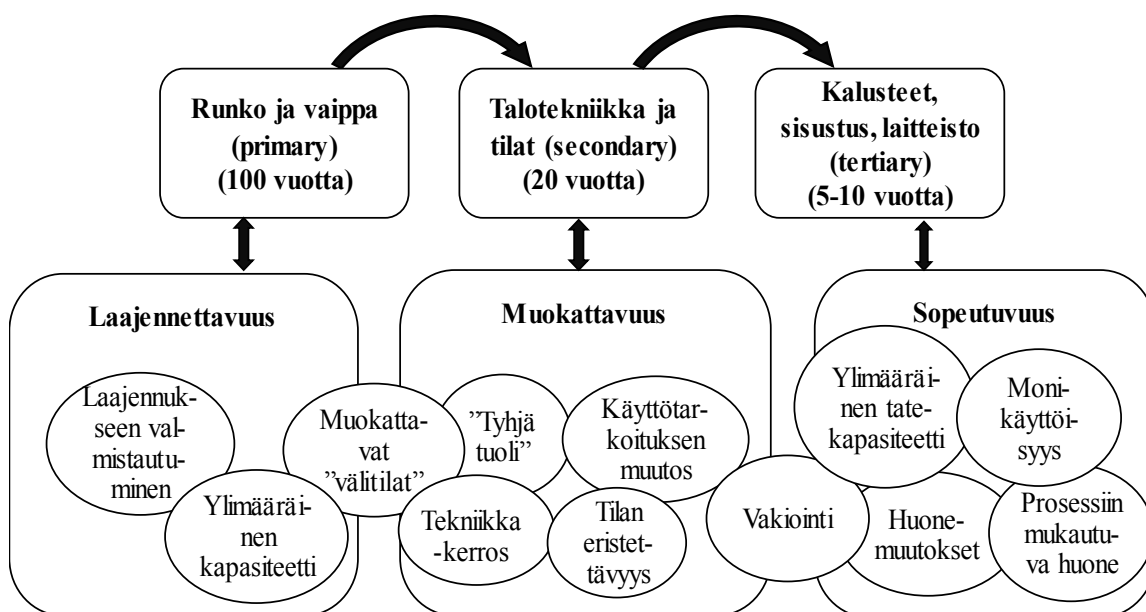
Runko ja vaippa (primary) (100 vuotta)

Talotekniikka ja tilat (secondary) (20 vuotta)

Kalusteet, sisustus, laitteisto (tertiary) (5-10 vuotta)

Laajennettavuus

Laajennukseen valmistautuminen

Ylimääräinen kapasiteetti

Muokattavat "välitilat"

Muokattavuus

"Tyhjä tuoli"

Käyttötarkoituksen muutos

Tekniikka -kerros

Tilan eristettävyys

Sopeutuvuus

Ylimääräinen tatekapasiteetti

Monikäyttöisyys

Vakiointi

Huonemuutokset

Prosessiin mukautuva huone